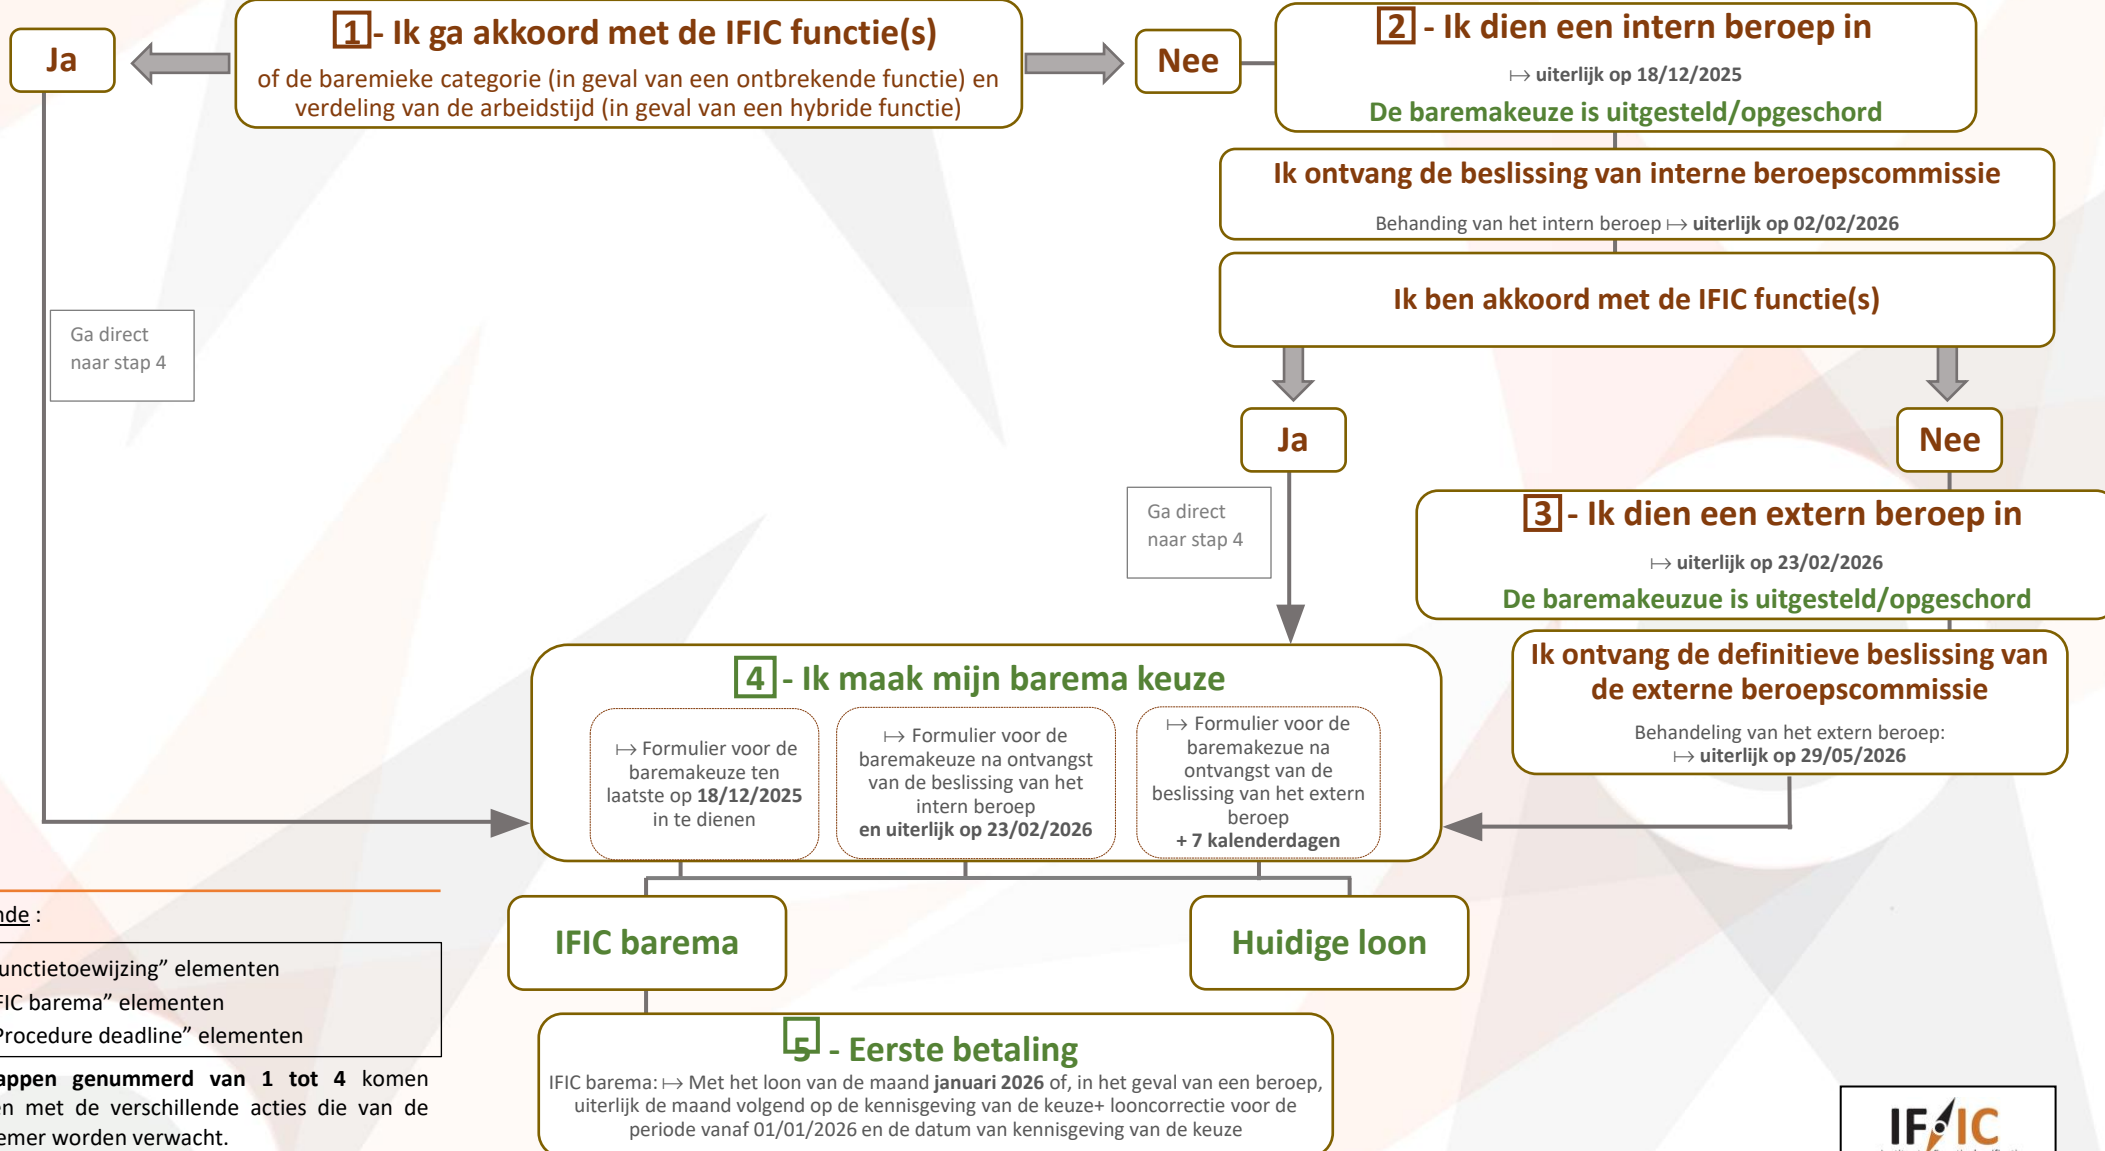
Ja

1 - Ik ga akkoord met de IFIC functie(s)
of de baremieke categorie (in geval van een ontbrekende functie) en verdeling van de arbeidstijd (in geval van een hybride functie)

Nee

2 - Ik dien een intern beroep in
↦ uiterlijk op 18/12/2025
De baremakeuze is uitgesteld/opgeschord

Ik ontvang de beslissing van interne beroepscommissie
Behanding van het intern beroep ↦ uiterlijk op 02/02/2026

Ik ben akkoord met de IFIC functie(s)

Ga direct naar stap 4

Ja

Nee

Ga direct naar stap 4

3 - Ik dien een extern beroep in
↦ uiterlijk op 23/02/2026
De baremakeuze is uitgesteld/opgeschord

Ik ontvang de definitieve beslissing van de externe beroepscommissie
Behandeling van het extern beroep:
↦ uiterlijk op 29/05/2026

4 - Ik maak mijn barema keuze

↦ Formulier voor de baremakeuze ten laatste op 18/12/2025 in te dienen

↦ Formulier voor de baremakeuze na ontvangst van de beslissing van het intern beroep en uiterlijk op 23/02/2026

↦ Formulier voor de baremakeuze na ontvangst van de beslissing van het extern beroep + 7 kalenderdagen

IFIC barema

Huidige loon

nde :

unctietoewijzing" elementen
FIC barema" elementen
Procedure deadline" elementen

appen genummerd van 1 tot 4 komen n met de verschillende acties die van de emer worden verwacht.

5 - Eerste betaling
IFIC barema: ↦ Met het loon van de maand januari 2026 of, in het geval van een beroep, uiterlijk de maand volgend op de kennisgeving van de keuze+ looncorrectie voor de periode vanaf 01/01/2026 en de datum van kennisgeving van de keuze

IFIC